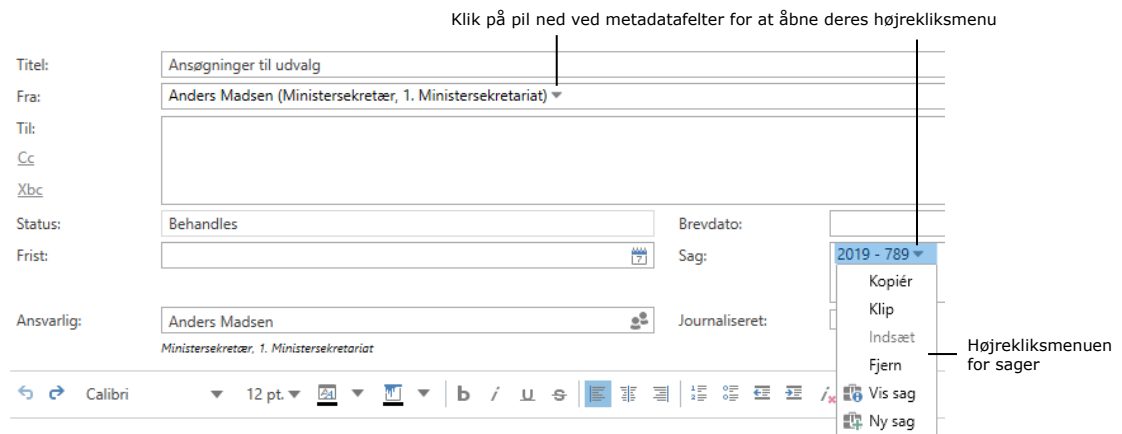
Klik på pil ned ved metadatafelter for at åbne deres højrekliksmenu

Titel: Ansøgninger til udvalg

Fra: Anders Madsen (Ministersekretær, 1. Ministersekretariat)

Til:

Cc

Xbc

Status: Behandles

Brevdato:

Frist:

Sag: 2019 - 789

Kopiér

Klip

Indsæt

Fjern

Vis sag

Ny sag

Højrekliksmenuen for sager

Ansvarlig: Anders Madsen

Ministersekretær, 1. Ministersekretariat

Journaliseret:

Calibri 12 pt.